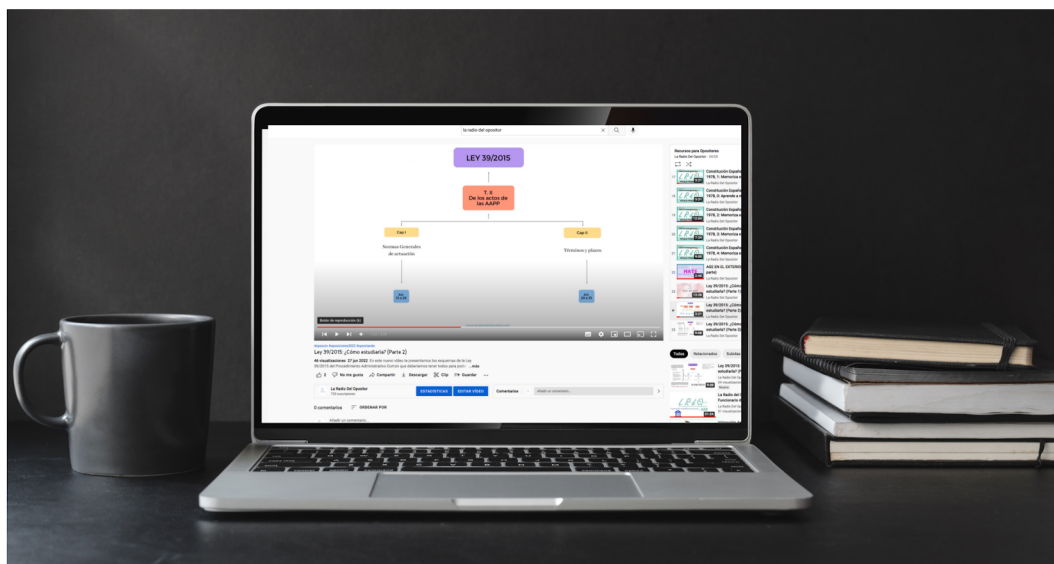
la radio del opositor

LEY 39/2015

T. II
De los actos de las AAPP

Cap I

Normas Generales de actuación

Cap II

Términos y plazos

Art. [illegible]

Art. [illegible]

Botón de reproducción (k)

#oposicion #oposiciones2022 #opositor
Ley 39/2015 ¿Cómo estudiarla? (Parte 2)

46 visualizaciones 27 jun 2022 En este nuevo vídeo te presentamos los esquemas de la Ley 39/2015 del Procedimiento Administrativo Común que deberíamos tener todos para poder ...más

3 No me gusta Compartir Descargar Clip Guardar ...

La Radio Del Opositor
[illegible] suscriptores

ESTADÍSTICAS EDITAR VÍDEO

Comentarios Añadir un comentario...

0 comentarios ORDENAR POR

Añadir un comentario...

Recursos para Opositores
La Radio Del Opositor - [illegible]

Constitución Española 1978. 1: Memoriza e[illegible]
La Radio Del Opositor

Constitución Española 1978. 2: Aprende e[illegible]
La Radio Del Opositor

Constitución Española 1978. 2: Memoriza e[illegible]
La Radio Del Opositor

Constitución Española 1978. 3: Memoriza e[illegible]
La Radio Del Opositor

Constitución Española 1978. 4: Memoriza e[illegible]
La Radio Del Opositor

AGE EN EL EXTERIOR (parte)
La Radio Del Opositor

Ley 39/2015 ¿Cómo estudiarla? (Parte 1)
La Radio Del Opositor

Ley 39/2015 ¿Cómo estudiarla? (Parte 2)
La Radio Del Opositor

Ley 39/2015 ¿Cómo estudiarla? (Parte 3)
La Radio Del Opositor

Todos Relacionados Subidos

Ley 39/2015 ¿Cómo estudiarla? (Parte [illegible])
La Radio Del Opositor
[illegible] visualizaciones
Nuevo

La Radio Del Opositor Funcionario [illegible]
La Radio Del Opositor
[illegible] visualizaciones